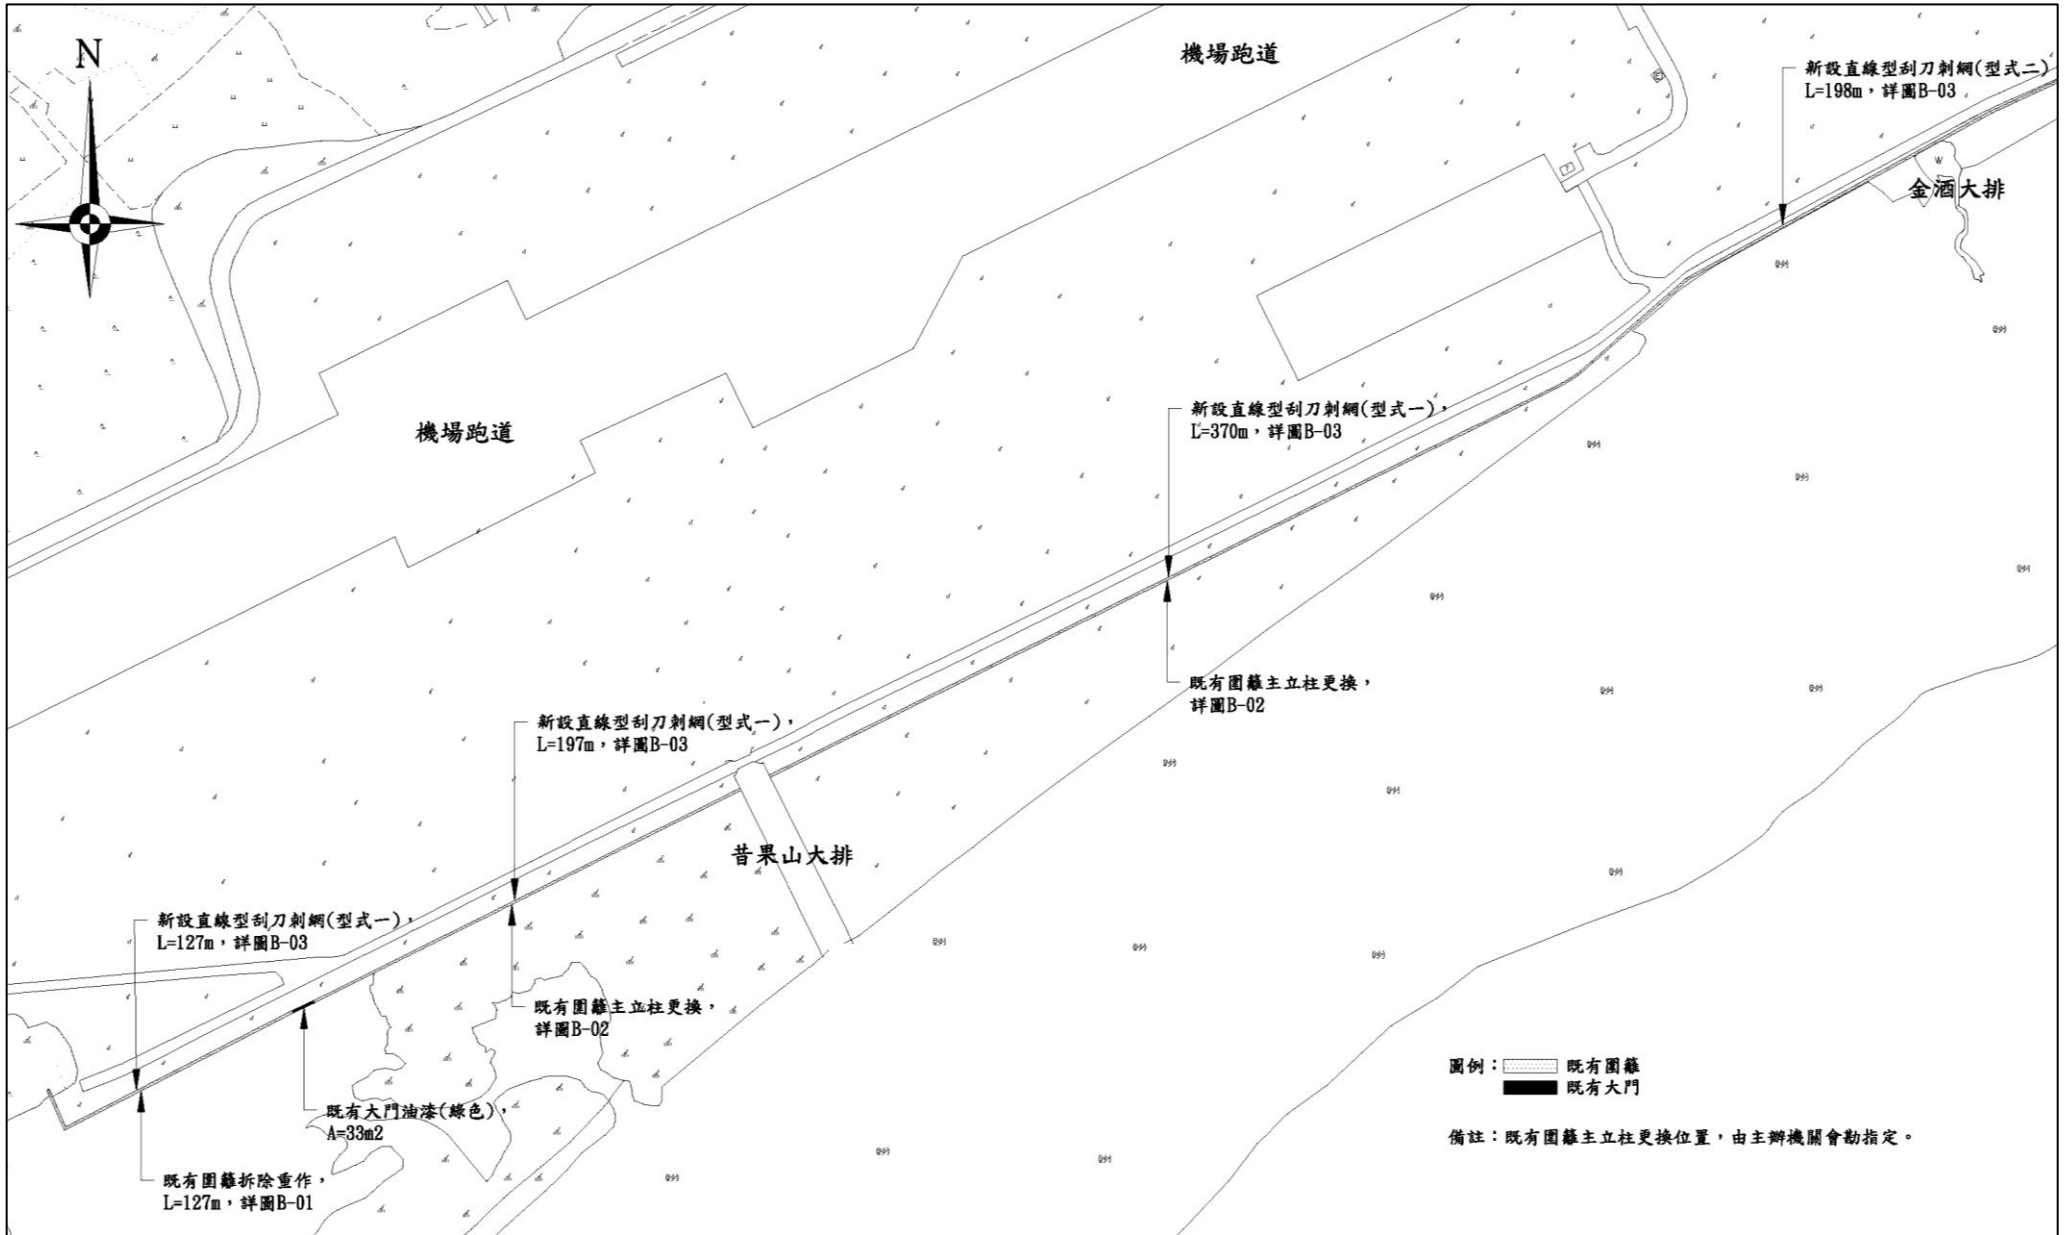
N

機場跑道

新設直線型刮刀刺網(型式二)
L=198m，詳圖B-03

金酒大排

機場跑道

新設直線型刮刀刺網(型式一)，
L=370m，詳圖B-03

既有圍籬主立柱更換，
詳圖B-02

新設直線型刮刀刺網(型式一)，
L=197m，詳圖B-03

昔果山大排

新設直線型刮刀刺網(型式一)，
L=127m，詳圖B-03

既有圍籬主立柱更換，
詳圖B-02

既有大門油漆(綠色)，
A=33m2

既有圍籬拆除重作，
L=127m，詳圖B-01

圖例： 既有圍籬
既有大門

備註：既有圍籬主立柱更換位置，由主辦機關會勘指定。